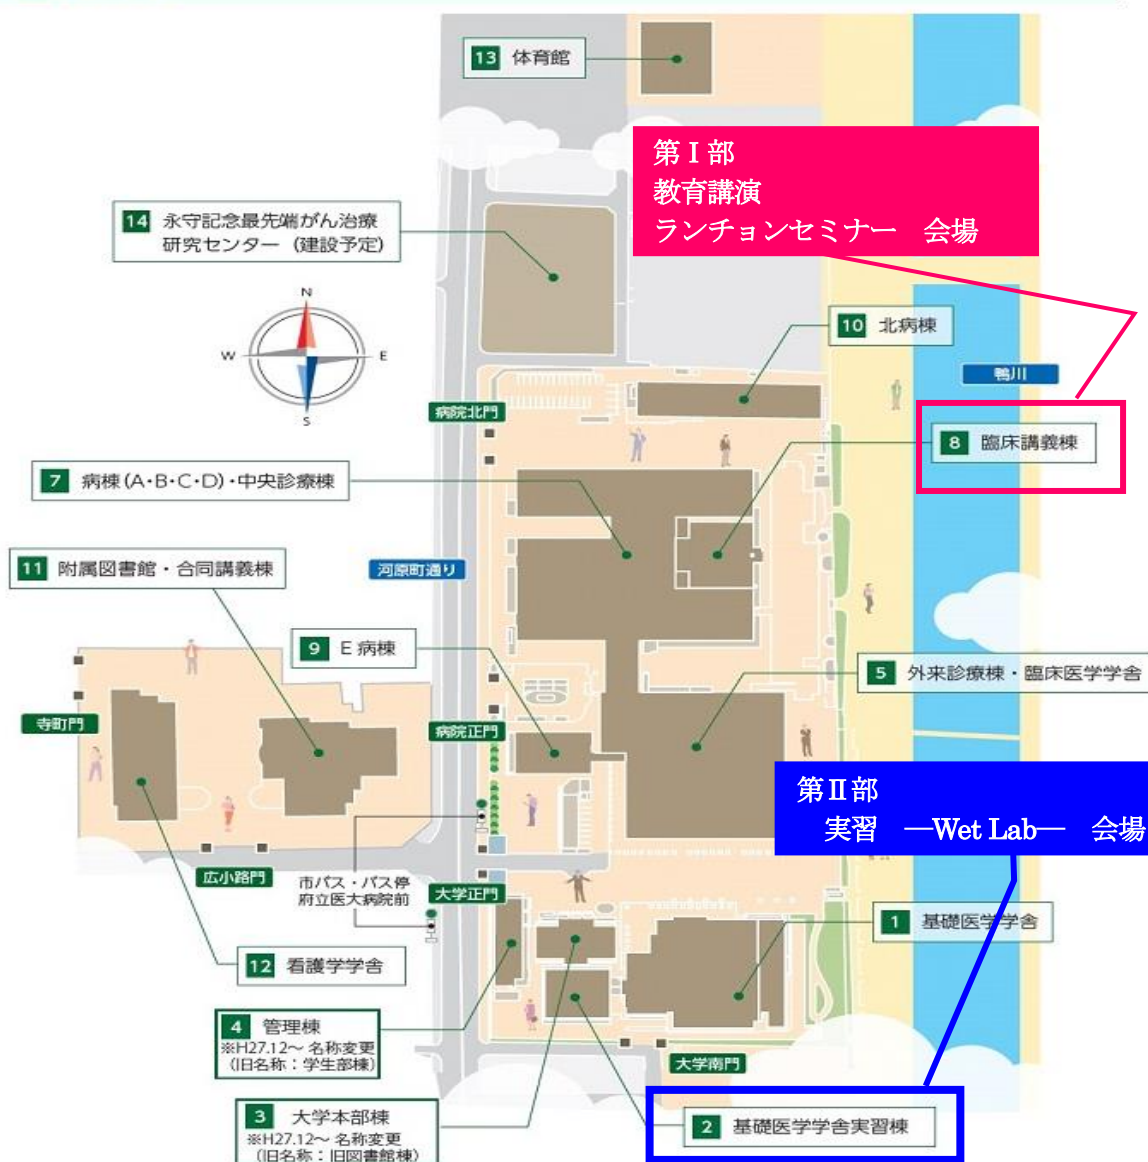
13 体育館

第Ⅰ部
教育講演
ランチョンセミナー　会場

14 永守記念最先端がん治療研究センター（建設予定）

N
W
E
S

10 北病棟

鴨川

病院北門

8 臨床講義棟

7 病棟（A・B・C・D）・中央診療棟

11 附属図書館・合同講義棟

河原町通り

9 E 病棟

5 外来診療棟・臨床医学学舎

寺町門

病院正門

第Ⅱ部
実習　—Wet Lab—　会場

広小路門

市バス・バス停
府立医大病院前

大学正門

1 基礎医学学舎

12 看護学学舎

4 管理棟
※H27.12～ 名称変更
（旧名称：学生部棟）

大学南門

3 大学本部棟
※H27.12～ 名称変更
（旧名称：旧図書館棟）

2 基礎医学学舎実習棟